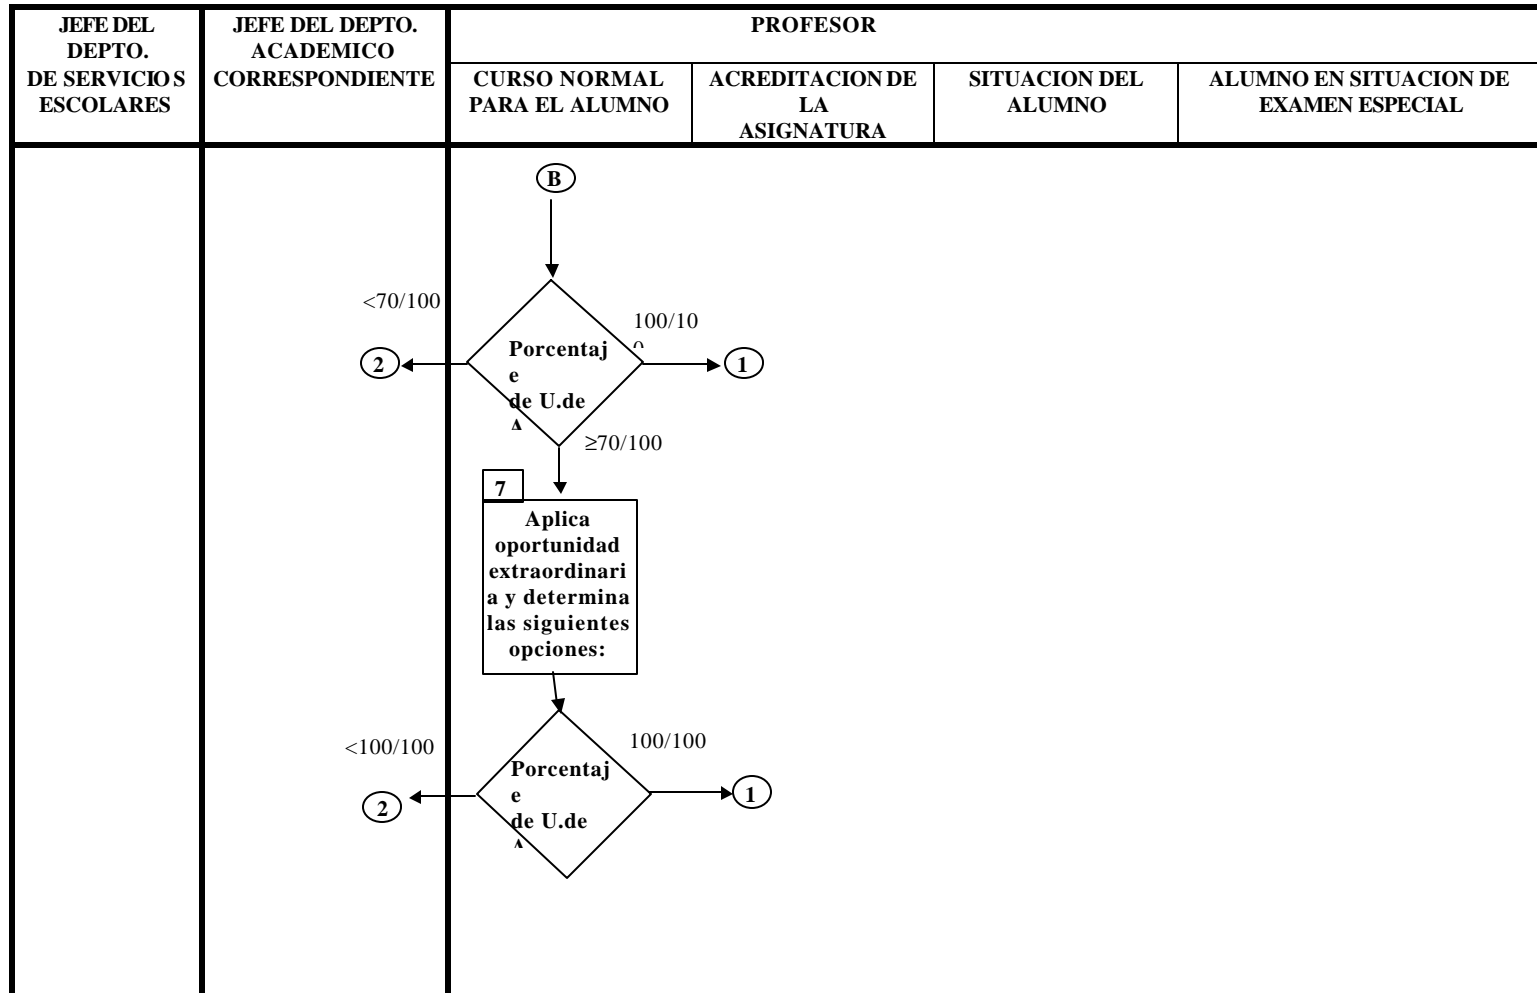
| JEFE DEL DEPTO. DE SERVICIOS ESCOLARES | JEFE DEL DEPTO. ACADEMICO CORRESPONDIENTE | PROFESOR | | | |
|---|---|---|---|---|---|
| | | CURSO NORMAL PARA EL ALUMNO | ACREDITACION DE LA ASIGNATURA | SITUACION DEL ALUMNO | ALUMNO EN SITUACION DE EXAMEN ESPECIAL |

B

<70/100

100/10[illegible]

2

Porcentaj e de U.de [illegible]

1

≥70/100

7

Aplica oportunidad extraordinari a y determina las siguientes opciones:

<100/100

100/100

2

Porcentaj e de U.de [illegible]

1